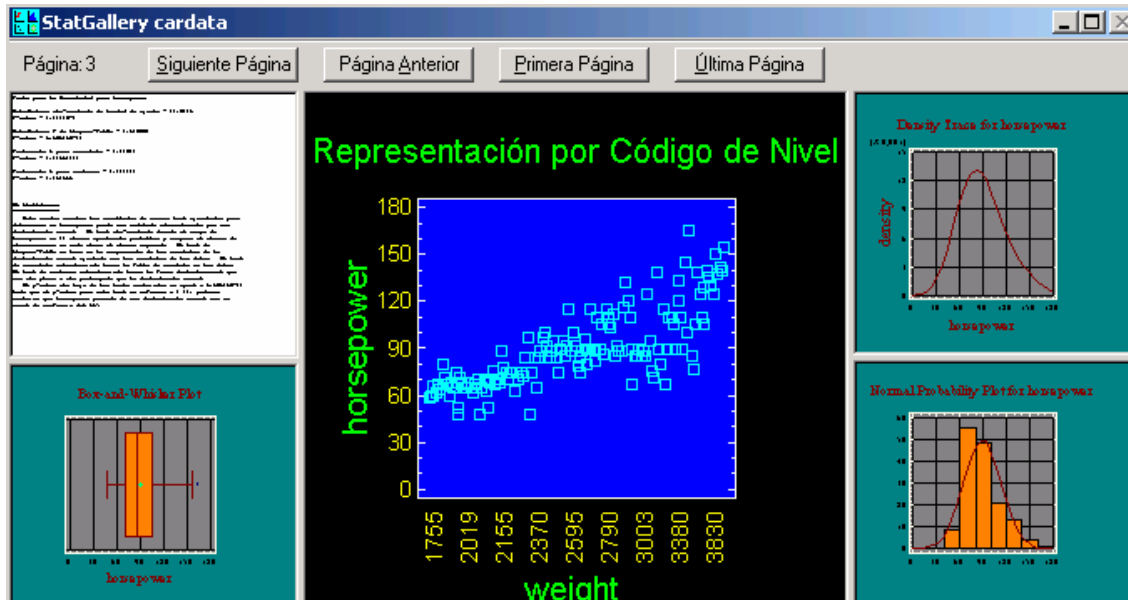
StatGallery cardata

Página: 3
Siguiente Página
Página Anterior
Primera Página
Última Página

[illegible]

Box-and-Whisker Plot
horsepower

Representación por Código de Nivel
horsepower
180
150
120
90
60
30
0
1755
2019
2155
2370
2595
2790
3003
3380
3830
weight

Density Trace for horsepower
density
horsepower

Normal Probability Plot for horsepower